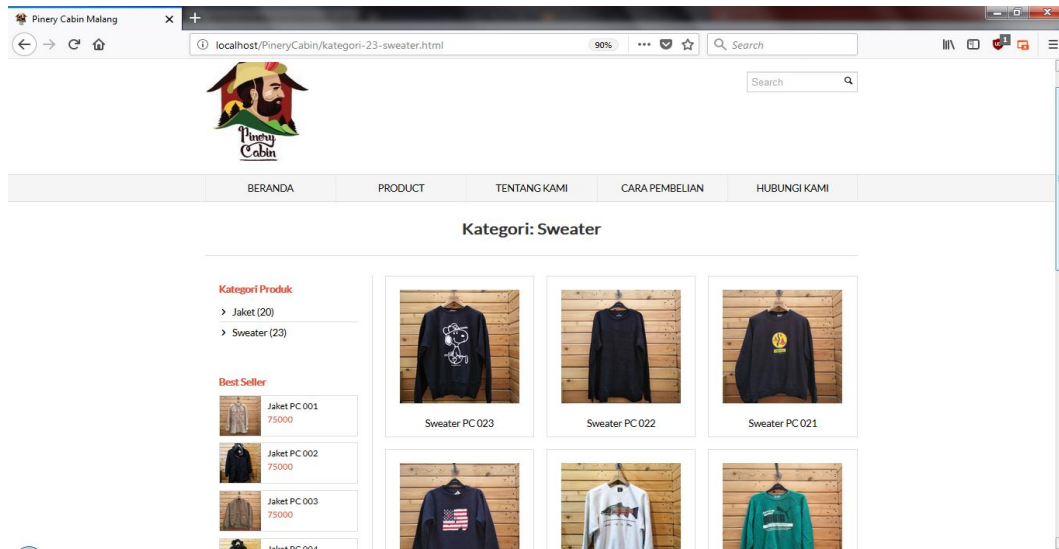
Pinery Cabin Malang ×
+
localhost/PineryCabin/kategori-23-sweater.html
90%
Search

Pinery Cabin

Search

BERANDA
PRODUCT
TENTANG KAMI
CARA PEMBELIAN
HUBUNGI KAMI

Kategori: Sweater

Kategori Produk
Jaket (20)
Sweater (23)

Best Seller
Jaket PC 001
75000
Jaket PC 002
75000
Jaket PC 003
75000
Jaket PC 004

Sweater PC 023
Sweater PC 022
Sweater PC 021